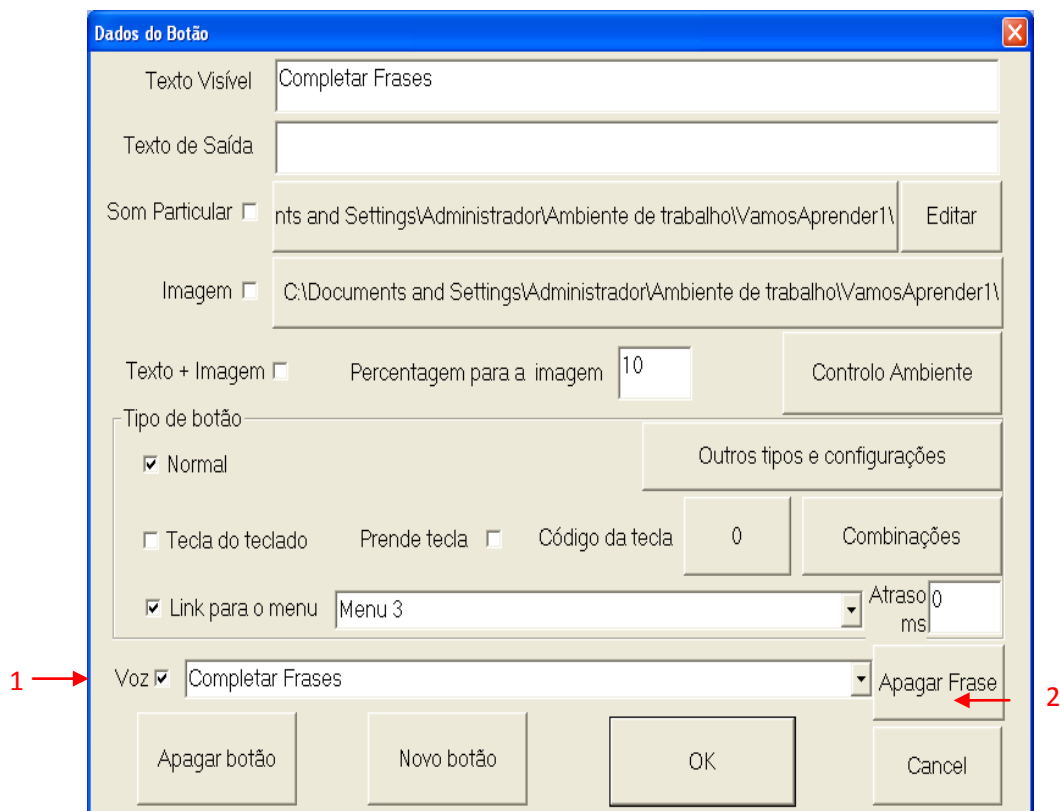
Dados do Botão

Texto Visível Completar Frases

Texto de Saída

Som Particular nts and Settings\Administrador\Ambiente de trabalho\VamosAprender1\ Editar

Imagem C:\Documents and Settings\Administrador\Ambiente de trabalho\VamosAprender1\

Texto + Imagem Percentagem para a imagem 10 Controlo Ambiente

Tipo de botão

Normal Outros tipos e configurações

Tecla do teclado Prende tecla Código da tecla 0 Combinações

Link para o menu Menu 3 Atraso ms 0

1 Voz Completar Frases Apagar Frase 2

Apagar botão Novo botão OK Cancel